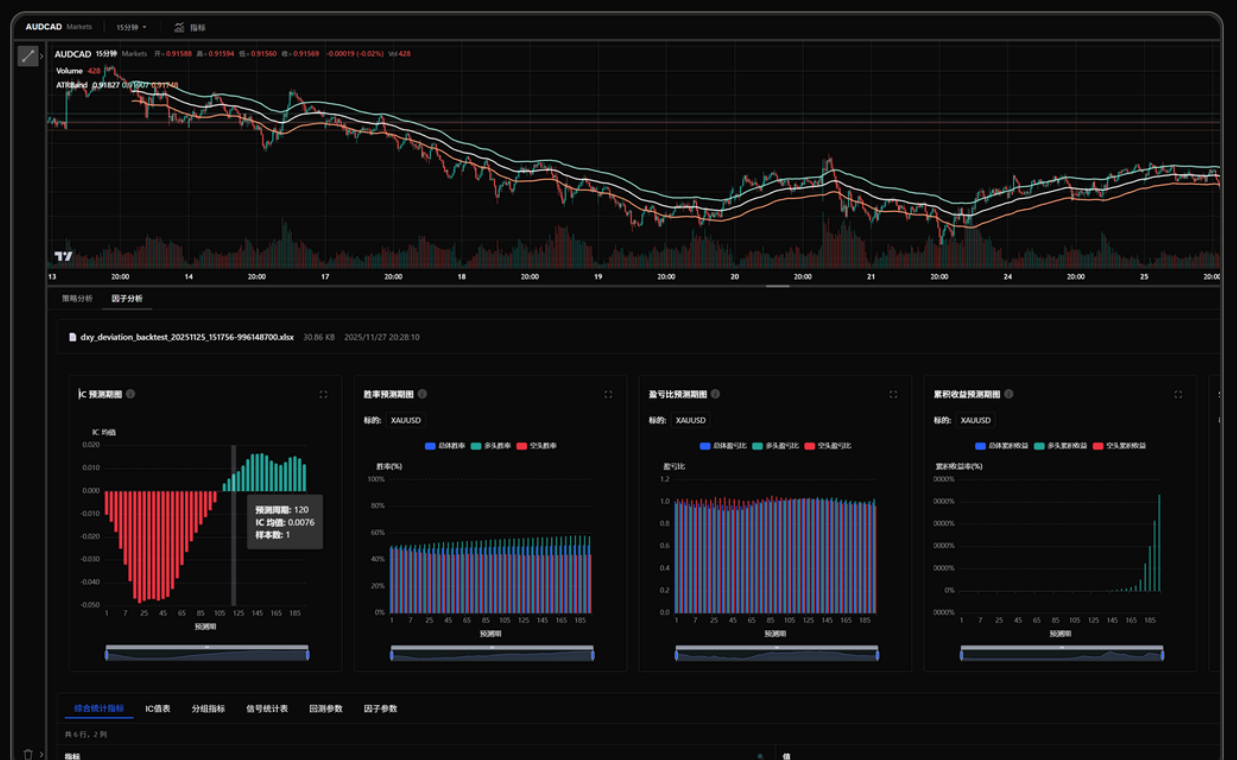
AUDCAD Markets 15分钟 指标

AUDCAD 15分钟 Markets 开=0.91588 高=0.91594 低=0.91560 收=0.91569 -0.00019 (-0.02%) Vol 428

Volume 428

ATRBand 0.91827 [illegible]

13 20:00 14 20:00 17 20:00 18 20:00 19 20:00 20 20:00 21 20:00 24 20:00 25 20:00

策略分析 因子分析

dxy_deviation_backtest_20251125_151756-996148700.xlsx 30.86 KB 2025/11/27 20:28:10

IC 预测期图

IC 均值

0.020 0.010 0.000 -0.010 -0.020 -0.030 -0.040 -0.050

预测周期: 120
IC 均值: 0.0076
样本数: 1

1 7 25 45 65 85 105 125 145 165 185

预测期

胜率预测期图

标的: XAUUSD

总体胜率 多头胜率 空头胜率

胜率(%)

100% 80% 60% 40% 20% 0%

1 7 25 45 65 85 105 125 145 165 185

预测期

盈亏比预测期图

标的: XAUUSD

总体盈亏比 多头盈亏比 空头盈亏比

盈亏比

1.2 1.0 0.8 0.6 0.4 0.2 0.0

1 7 25 45 65 85 105 125 145 165 185

预测期

累积收益预测期图

标的: XAUUSD

总体累积收益 多头累积收益 空头累积收益

累积收益率(%)

0000% 0000% 0000% 0000% 0000% 0% 0000%

1 7 25 45 65 85 105 125 145 165 185

预测期

综合统计指标 IC值表 分组指标 信号统计表 回测参数 因子参数

共 6 行, 2 列

指标 值